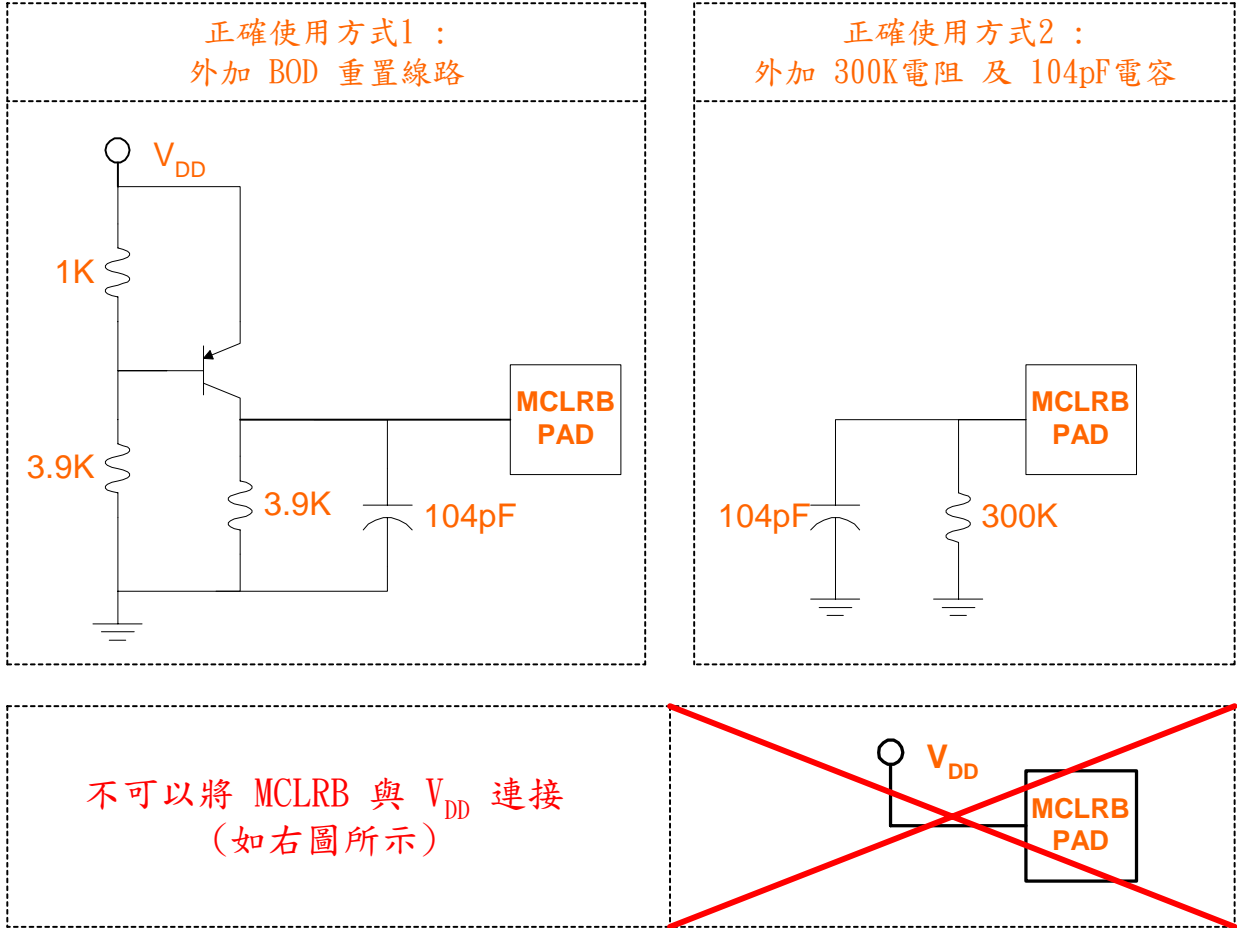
正確使用方式1 :
外加 BOD 重置線路

$V_{DD}$

1K

3.9K

3.9K

104pF

MCLRB PAD

正確使用方式2 :
外加 300K電阻 及 104pF電容

MCLRB PAD

104pF

300K

不可以將 MCLRB 與 $V_{DD}$ 連接
(如右圖所示)

$V_{DD}$

MCLRB PAD